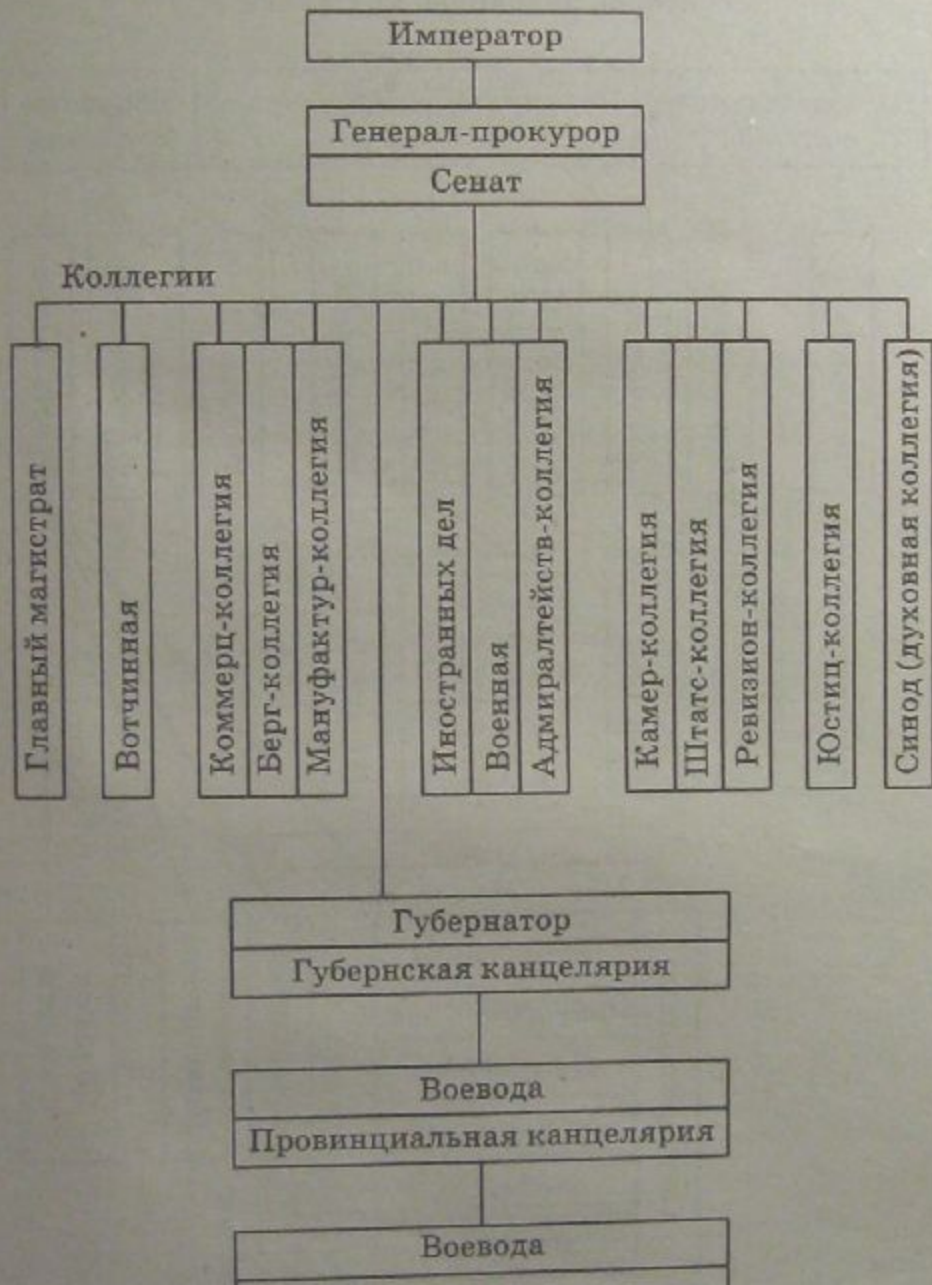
Император

Генерал-прокурор

Сенат

Коллегии

Главный магистрат

Вотчинная

Коммерц-коллегия

Берг-коллегия

Мануфактур-коллегия

Иностраных дел

Военная

Адмиралтейств-коллегия

Камер-коллегия

Штатс-коллегия

Ревизион-коллегия

Юстиц-коллегия

Синод (духовная коллегия)

Губернатор

Губернская канцелярия

Воевода

Провинциальная канцелярия

Воевода